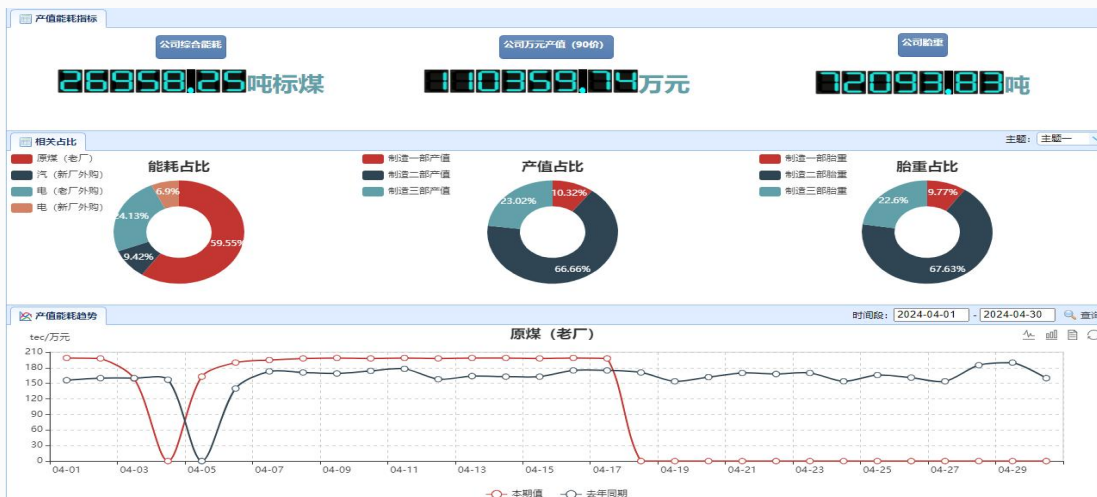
产值能耗指标

公司综合能耗
26958.25吨标煤

公司万元产值（90价）
110359.74万元

公司胎重
72093.83吨

相关占比

主题：主题一

能耗占比
原煤（老厂）
汽（新厂外购）
电（老厂外购）
电（新厂外购）
6.9%
24.13%
9.42%
59.55%

产值占比
制造一部产值
制造二部产值
制造三部产值
10.32%
23.02%
66.66%

胎重占比
制造一部胎重
制造二部胎重
制造三部胎重
9.77%
22.6%
67.63%

产值能耗趋势

时间段：2024-04-01 - 2024-04-30 查询

原煤（老厂）

tec/万元

210
180
150
120
90
60
30
0

04-01 04-03 04-05 04-07 04-09 04-11 04-13 04-15 04-17 04-19 04-21 04-23 04-25 04-27 04-29

本期值 去年同期